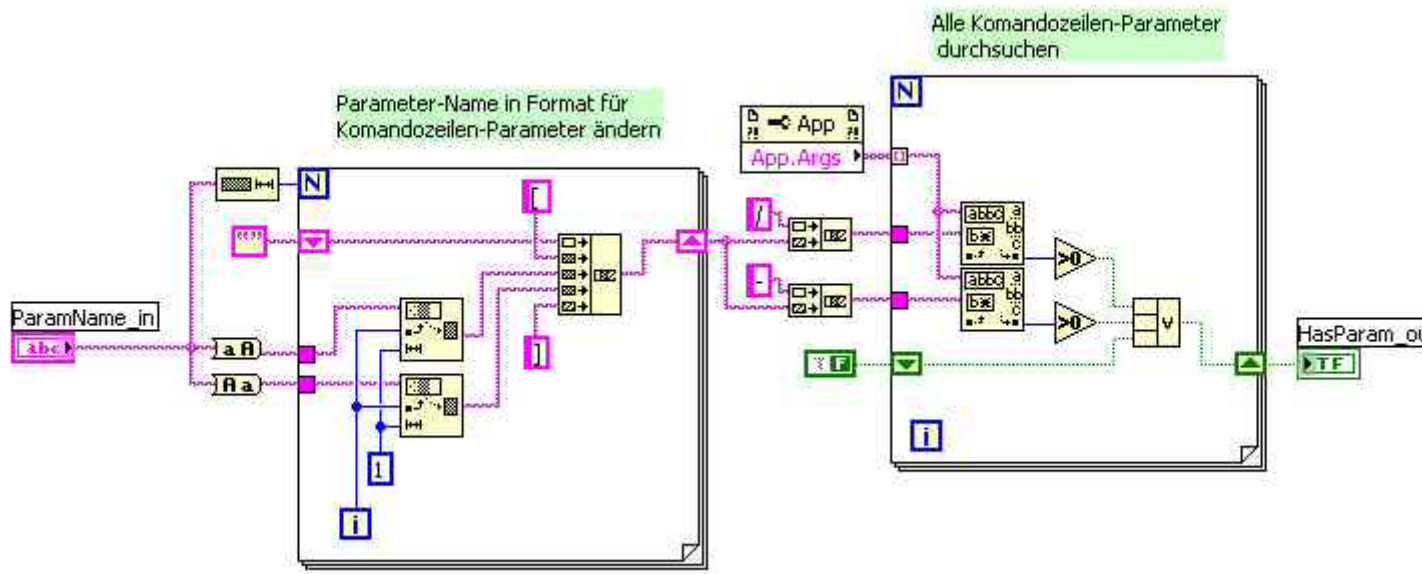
Alle Komandozeilen-Parameter durchsuchen

Parameter-Name in Format für Komandozeilen-Parameter ändern

App

App.Args

N

N

""

[

]

/

-

1

i

i

aA

Aa

abc

ParamName_in

>0

>0

HasParam_ou

TF

TF